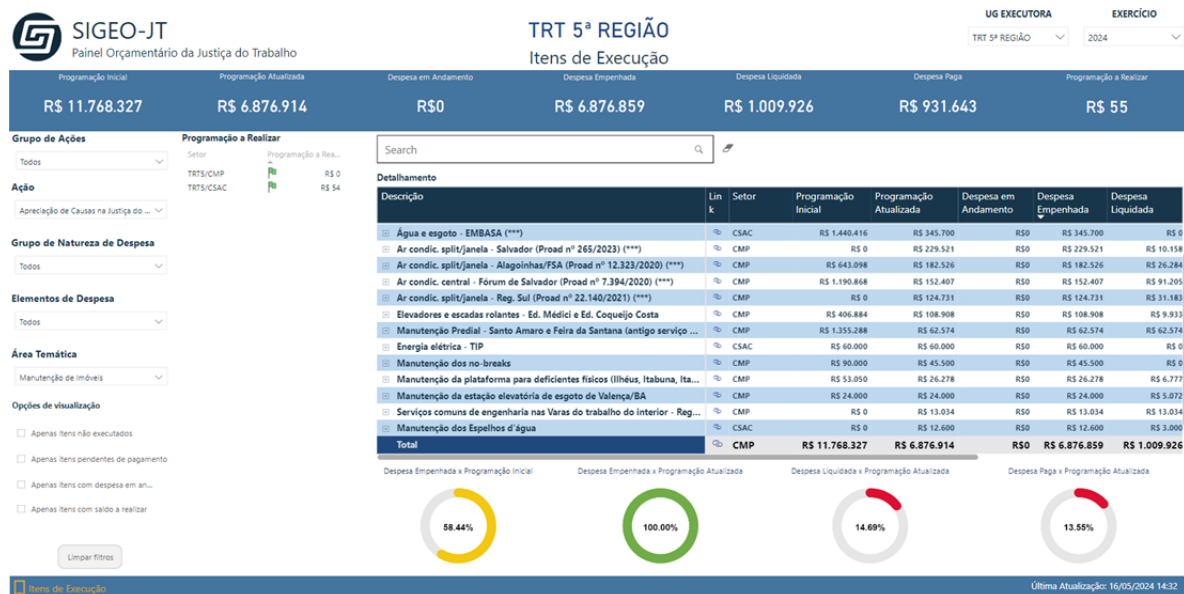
SIGEO-JT
Painel Orçamentário da Justiça do Trabalho

TRT 5ª REGIÃO
Itens de Execução

UG EXECUTORA
TRT 5ª REGIÃO

EXERCÍCIO
2024

Programação Inicial
R$ 11.768.327

Programação Atualizada
R$ 6.876.914

Despesa em Andamento
R$0

Despesa Empenhada
R$ 6.876.859

Despesa Liquidada
R$ 1.009.926

Despesa Paga
R$ 931.643

Programação a Realizar
R$ 55

Grupo de Ações
Todos

Ação
Apreciação de Causas na Justiça do ...

Grupo de Natureza de Despesa
Todos

Elementos de Despesa
Todos

Área Temática
Manutenção de Imóveis

Opções de visualização
Apenas Itens não executados
Apenas Itens pendentes de pagamento
Apenas Itens com despesa em an...
Apenas Itens com saldo a realizar

Limpar filtros

Programação a Realizar
| Setor | Programação a Rea... |
|---|---|
| TRT5/CMP | R$ 0 |
| TRT5/CSAC | R$ 54 |

Search

Detalhamento
| Descrição | Link | Setor | Programação Inicial | Programação Atualizada | Despesa em Andamento | Despesa Empenhada | Despesa Liquidada |
|---|---|---|---|---|---|---|---|
| Água e esgoto - EMBASA (***) | | CSAC | R$ 1.440.416 | R$ 345.700 | R$0 | R$ 345.700 | R$ 0 |
| Ar condic. split/janela - Salvador (Proad nº 265/2023) (***) | | CMP | R$ 0 | R$ 229.521 | R$0 | R$ 229.521 | R$ 10.158 |
| Ar condic. split/janela - Alagoinhas/FSA (Proad nº 12.323/2020) (***) | | CMP | R$ 643.098 | R$ 182.526 | R$0 | R$ 182.526 | R$ 26.284 |
| Ar condic. central - Fórum de Salvador (Proad nº 7.394/2020) (***) | | CMP | R$ 1.190.868 | R$ 152.407 | R$0 | R$ 152.407 | R$ 91.205 |
| Ar condic. split/janela - Reg. Sul (Proad nº 22.140/2021) (***) | | CMP | R$ 0 | R$ 124.731 | R$0 | R$ 124.731 | R$ 31.183 |
| Elevadores e escadas rolantes - Ed. Médici e Ed. Coqueijo Costa | | CMP | R$ 406.884 | R$ 108.908 | R$0 | R$ 108.908 | R$ 9.933 |
| Manutenção Predial - Santo Amaro e Feira da Santana (antigo serviço ... | | CMP | R$ 1.355.288 | R$ 62.574 | R$0 | R$ 62.574 | R$ 62.574 |
| Energia elétrica - TIP | | CSAC | R$ 60.000 | R$ 60.000 | R$0 | R$ 60.000 | R$ 0 |
| Manutenção dos no-breaks | | CMP | R$ 90.000 | R$ 45.500 | R$0 | R$ 45.500 | R$ 0 |
| Manutenção da plataforma para deficientes físicos (Ilhéus, Itabuna, Ita... | | CMP | R$ 53.050 | R$ 26.278 | R$0 | R$ 26.278 | R$ 6.777 |
| Manutenção da estação elevatória de esgoto de Valença/BA | | CMP | R$ 24.000 | R$ 24.000 | R$0 | R$ 24.000 | R$ 5.072 |
| Serviços comuns de engenharia nas Varas do trabalho do interior - Reg... | | CMP | R$ 0 | R$ 13.034 | R$0 | R$ 13.034 | R$ 13.034 |
| Manutenção dos Espelhos d'água | | CSAC | R$ 0 | R$ 12.600 | R$0 | R$ 12.600 | R$ 3.000 |
| Total | | CMP | R$ 11.768.327 | R$ 6.876.914 | R$0 | R$ 6.876.859 | R$ 1.009.926 |

Despesa Empenhada x Programação Inicial
58.44%

Despesa Empenhada x Programação Atualizada
100.00%

Despesa Liquidada x Programação Atualizada
14.69%

Despesa Paga x Programação Atualizada
13.55%

Itens de Execução
Última Atualização: 16/05/2024 14:32